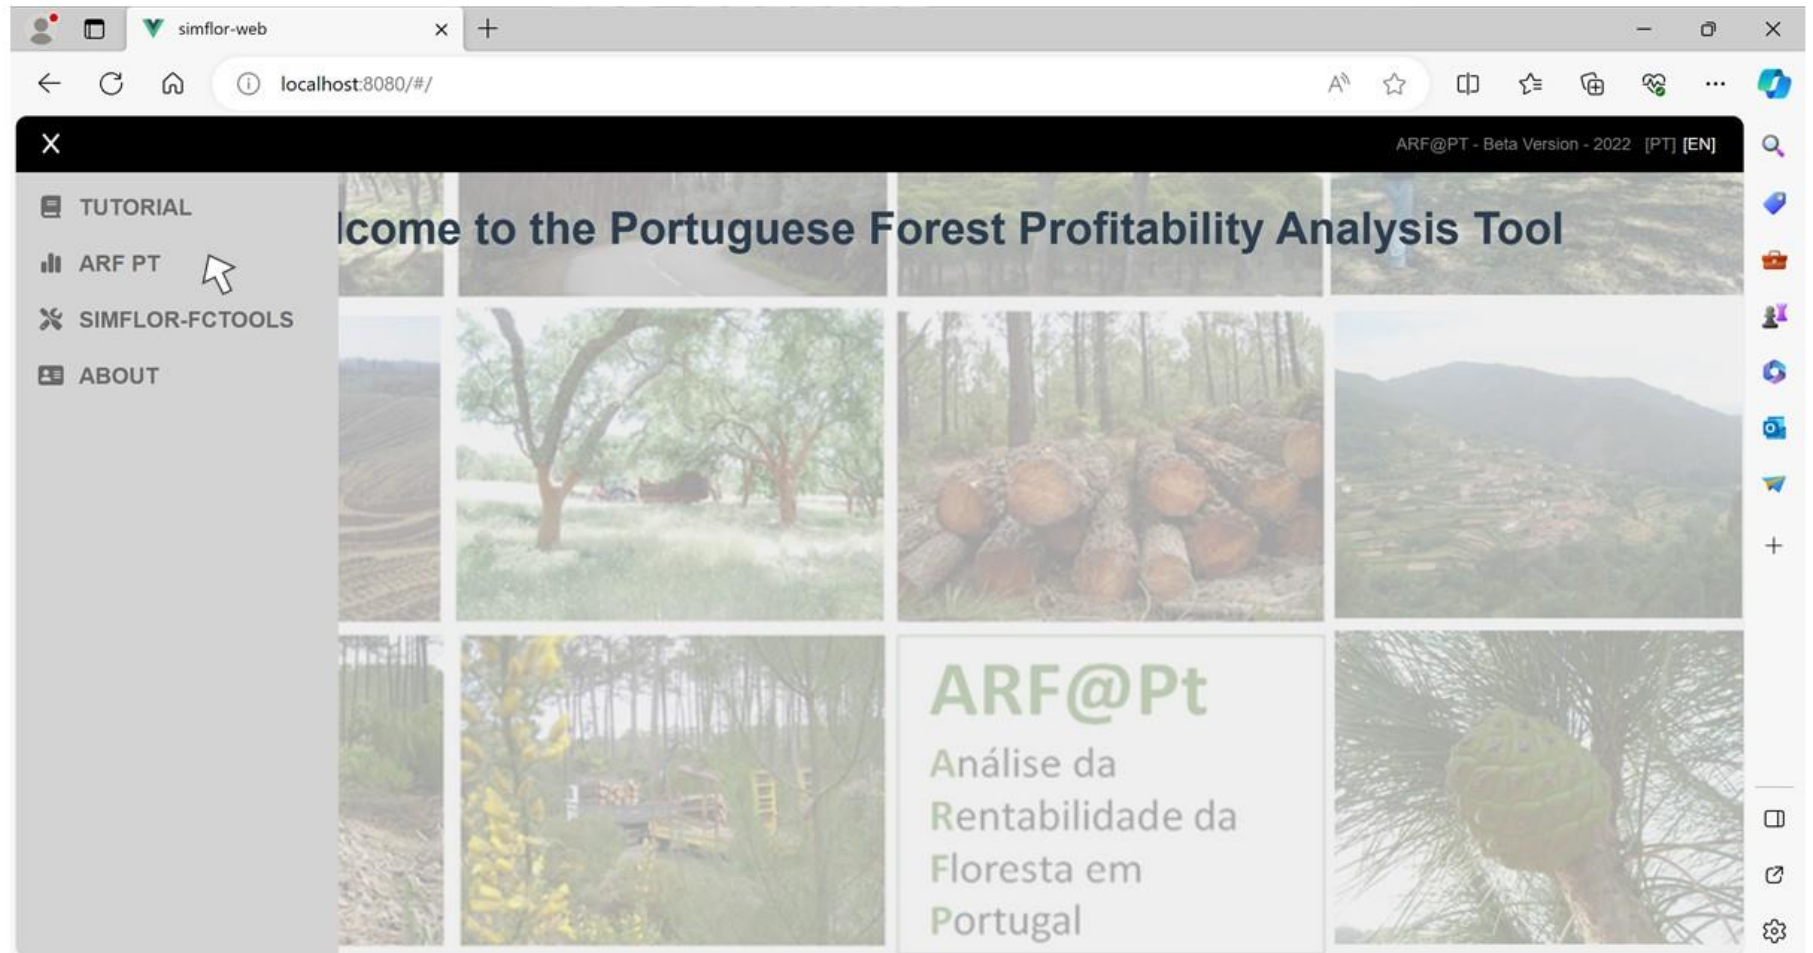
simflor-web

localhost:8080/#/

ARF@PT - Beta Version - 2022 [PT] [EN]

TUTORIAL

ARF PT

SIMFLOR-FCTOOLS

ABOUT

lcome to the Portuguese Forest Profitability Analysis Tool

ARF@Pt
Análise da Rentabilidade da Floresta em Portugal